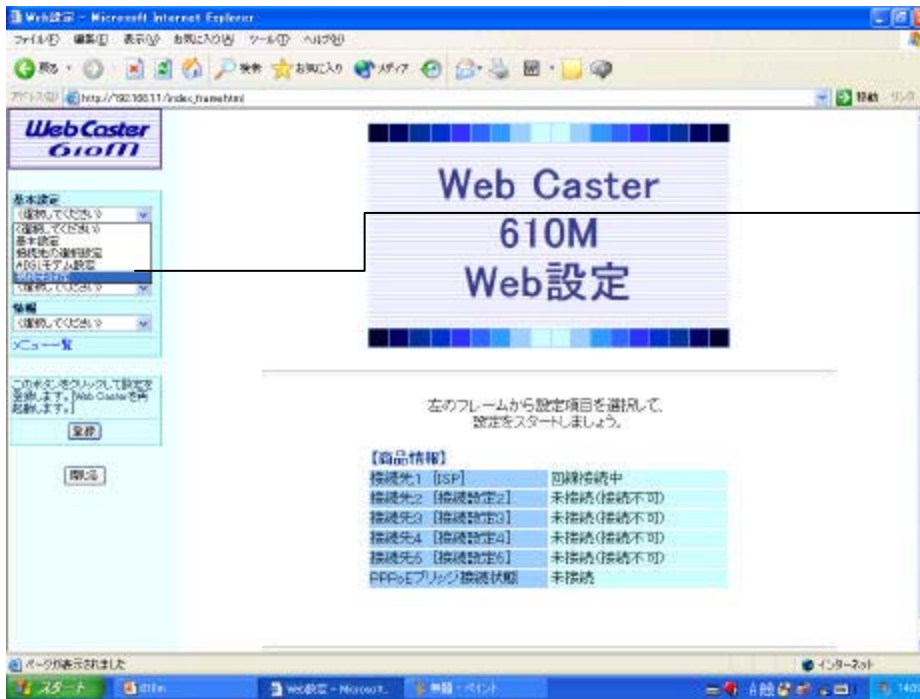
Web設定 - Microsoft Internet Explorer

ファイル(F) 編集(E) 表示(V) お気に入り(A) ツール(T) ヘルプ(H)

戻る 検索 お気に入り メディア

アドレス(D) http://192.168.11.1/index_frame.html 移動 リンク

Web Caster 610M

基本設定
<選択してください>
<選択してください>
基本設定
接続先の個別設定
ADSLモデム設定
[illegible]
<選択してください>
情報
<選択してください>
メニュー一覧

このボタンをクリックして設定を登録します。Web Casterを再起動します。
登録

閉じる

Web Caster
610M
Web設定

左のフレームから設定項目を選択して、設定をスタートしましょう。

【商品情報】

| | |
|---|---|
| 接続先1 [ISP] | 回線接続中 |
| 接続先2 [接続設定2] | 未接続(接続不可) |
| 接続先3 [接続設定3] | 未接続(接続不可) |
| 接続先4 [接続設定4] | 未接続(接続不可) |
| 接続先5 [接続設定5] | 未接続(接続不可) |
| PPPoEブリッジ接続状態 | 未接続 |

ページが表示されました
インターネット

スタート
Web設定 - Microsoft...
無題 - ペイント